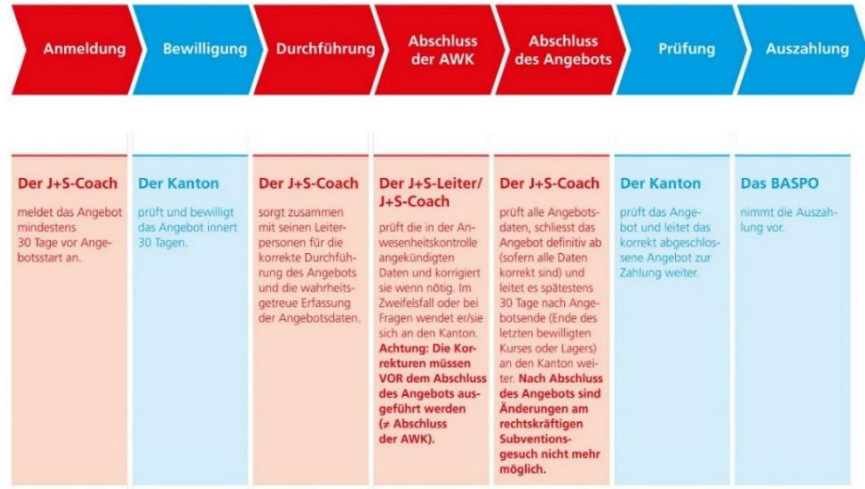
Anmeldung

Bewilligung

Durchführung

Abschluss der AWK

Abschluss des Angebots

Prüfung

Auszahlung

Der J+S-Coach

meldet das Angebot mindestens 30 Tage vor Angebotsstart an.

Der Kanton

prüft und bewilligt das Angebot innert 30 Tagen.

Der J+S-Coach

sorgt zusammen mit seinen Leiterpersonen für die korrekte Durchführung des Angebots und die wahrheitsgetreue Erfassung der Angebotsdaten.

Der J+S-Leiter/ J+S-Coach

prüft die in der Anwesenheitskontrolle angekündigten Daten und korrigiert sie wenn nötig. Im Zweifelsfall oder bei Fragen wendet er/sie sich an den Kanton. **Achtung: Die Korrekturen müssen VOR dem Abschluss des Angebots ausgeführt werden (≠ Abschluss der AWK).**

Der J+S-Coach

prüft alle Angebotsdaten, schliesst das Angebot definitiv ab (sofern alle Daten korrekt sind) und leitet es spätestens 30 Tage nach Angebotsende (Ende des letzten bewilligten Kurses oder Lagers) an den Kanton weiter. **Nach Abschluss des Angebots sind Änderungen am rechtskräftigen Subventionsgesuch nicht mehr möglich.**

Der Kanton

prüft das Angebot und leitet das korrekt abgeschlossene Angebot zur Zahlung weiter.

Das BASPO

nimmt die Auszahlung vor.